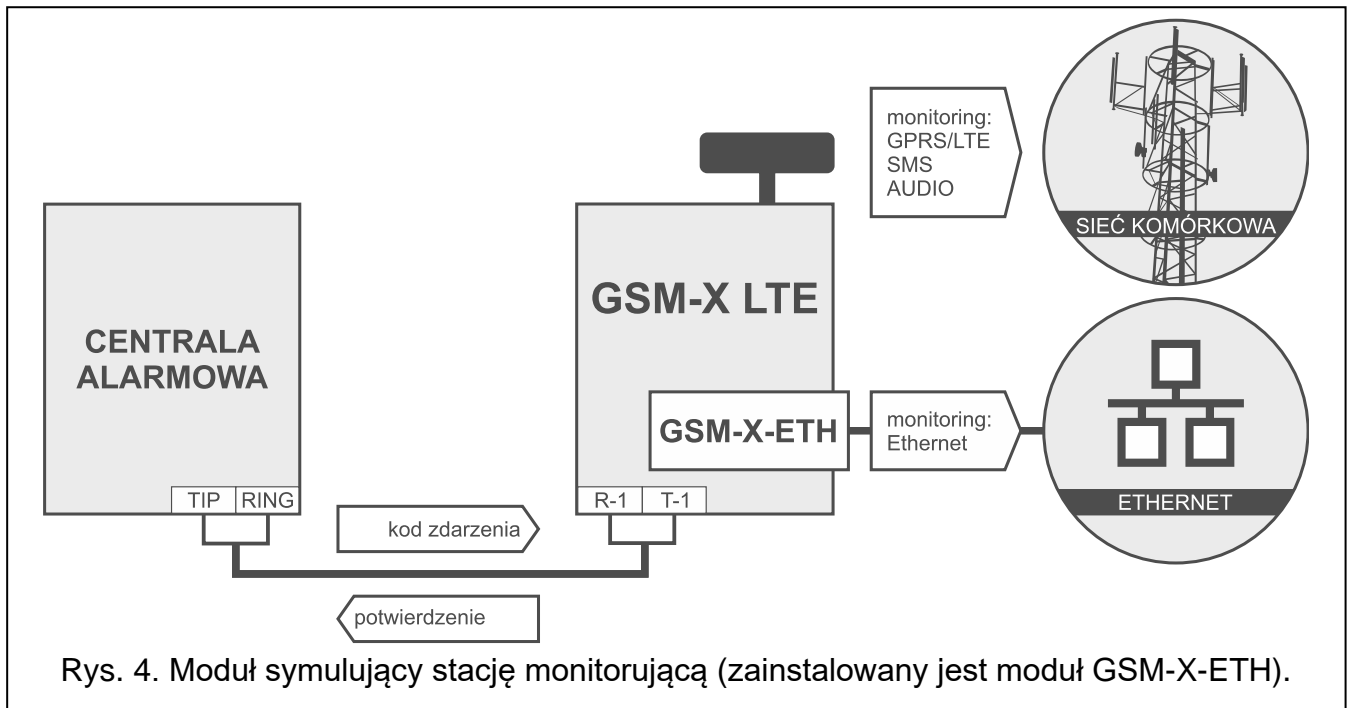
monitoring:
GPRS/LTE
SMS
AUDIO

SIEĆ KOMÓRKOWA

CENTRALA ALARMOWA

GSM-X LTE

GSM-X-ETH

monitoring:
Ethernet

ETHERNET

TIP RING

R-1 T-1

kod zdarzenia

potwierdzenie

Rys. 4. Moduł symulujący stację monitorującą (zainstalowany jest moduł GSM-X-ETH).